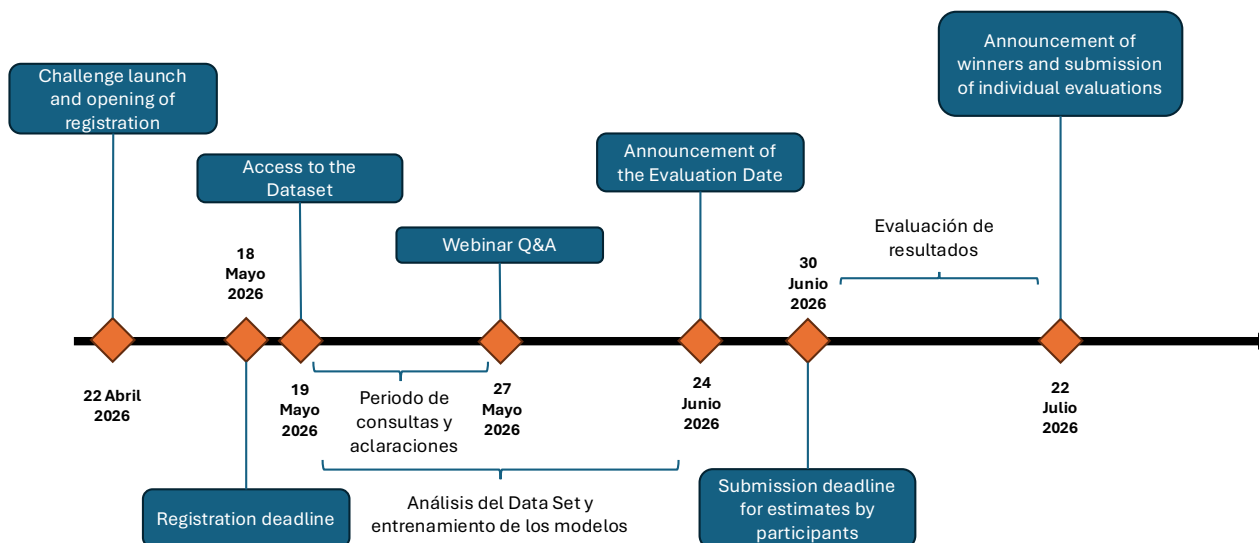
Announcement of winners and submission of individual evaluations

Challenge launch and opening of registration

Access to the Dataset

Announcement of the Evaluation Date

Webinar Q&A

Evaluación de resultados

18 Mayo 2026

30 Junio 2026

22 Abril 2026

19 Mayo 2026

Periodo de consultas y aclaraciones

27 Mayo 2026

24 Junio 2026

22 Julio 2026

Análisis del Data Set y entrenamiento de los modelos

Registration deadline

Submission deadline for estimates by participants